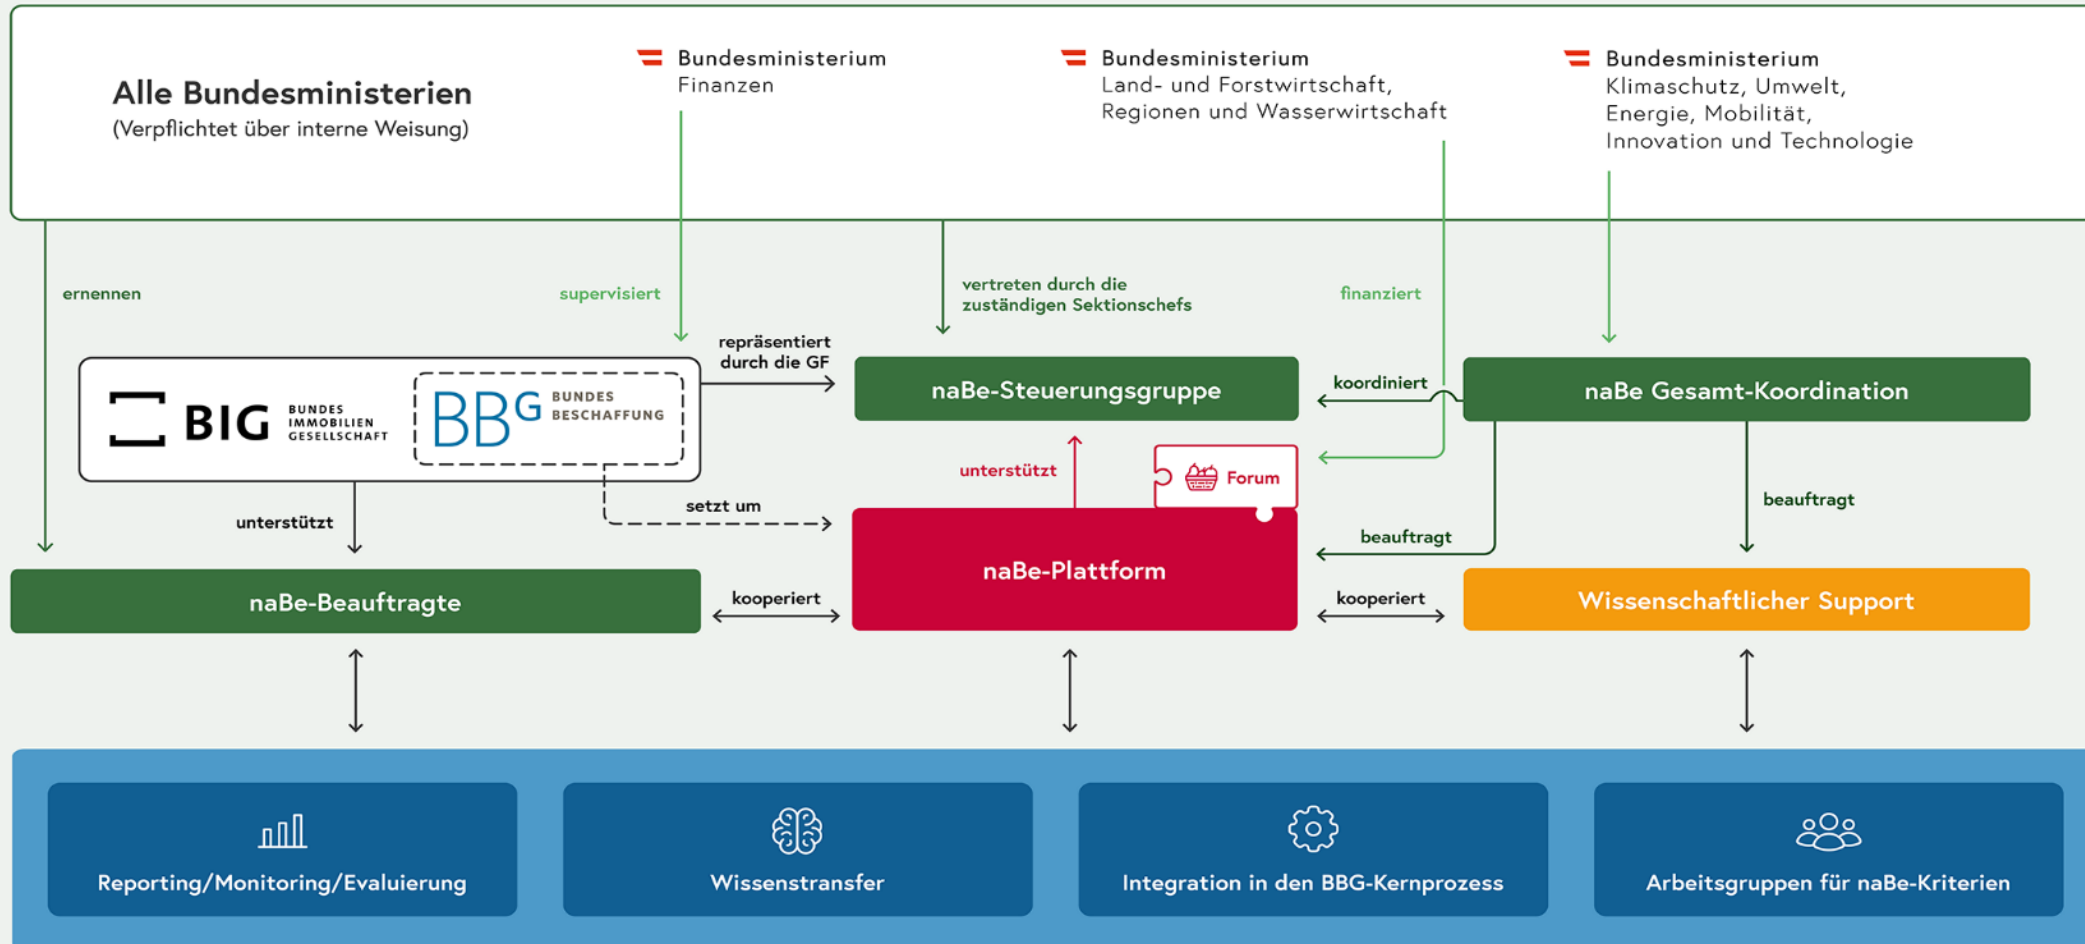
Alle Bundesministerien
(Verpflichtet über interne Weisung)

Bundesministerium
Finanzen

Bundesministerium
Land- und Forstwirtschaft, Regionen und Wasserwirtschaft

Bundesministerium
Klimaschutz, Umwelt, Energie, Mobilität, Innovation und Technologie

ernennen

supervisiert

vertreten durch die zuständigen Sektionschefs

finanziert

repräsentiert durch die GF

BIG BUNDES IMMOBILIEN GESELLSCHAFT

BBG BUNDES BESCHAFFUNG

naBe-Steuerungsgruppe

koordiniert

naBe Gesamt-Koordination

unterstützt

Forum

unterstützt

setzt um

beauftragt

beauftragt

naBe-Beauftragte

kooperiert

naBe-Plattform

kooperiert

Wissenschaftlicher Support

Reporting/Monitoring/Evaluierung

Wissenstransfer

Integration in den BBG-Kernprozess

Arbeitsgruppen für naBe-Kriterien